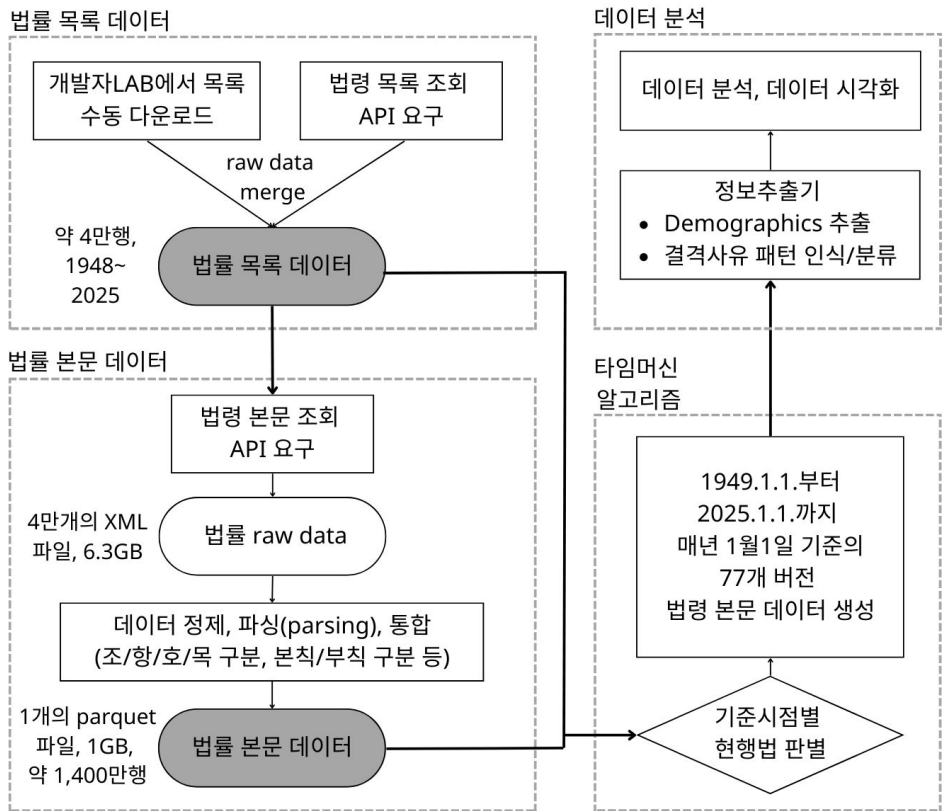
법률 목록 데이터

개발자LAB에서 목록 수동 다운로드

법령 목록 조회 API 요구

raw data merge

약 4만행, 1948~2025

법률 목록 데이터

법률 본문 데이터

법령 본문 조회 API 요구

4만개의 XML 파일, 6.3GB

법률 raw data

데이터 정제, 파싱(parsing), 통합 (조/항/호/목 구분, 본칙/부칙 구분 등)

1개의 parquet 파일, 1GB, 약 1,400만행

법률 본문 데이터

데이터 분석

데이터 분석, 데이터 시각화

정보추출기
• Demographics 추출
• 결격사유 패턴 인식/분류

타임머신 알고리즘

1949.1.1.부터 2025.1.1.까지 매년 1월1일 기준의 77개 버전 법령 본문 데이터 생성

기준시점별 현행법 판별